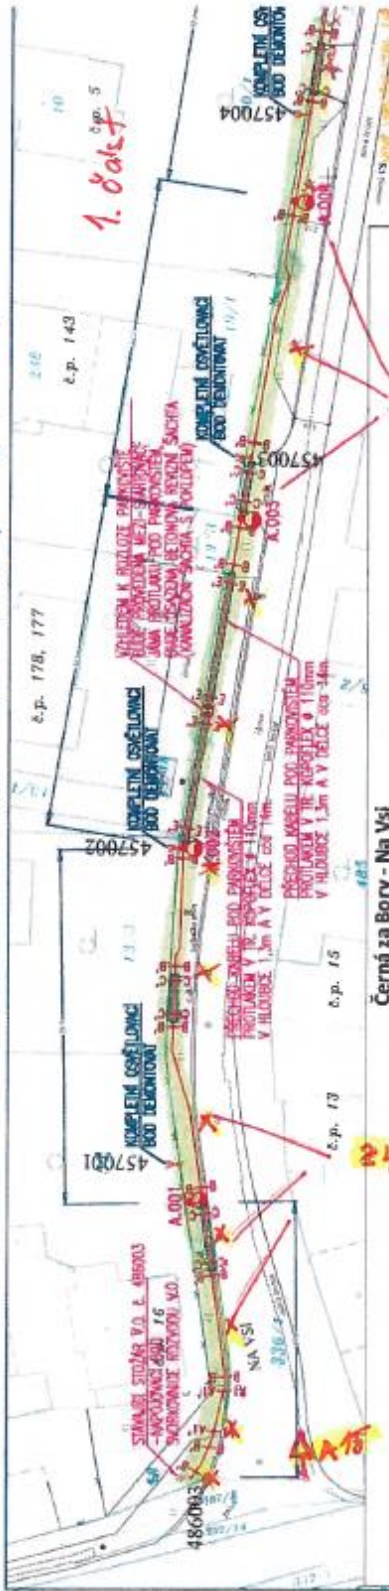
KOMPLETNÍ OSVĚTLOVACÍ BOD DEMONTOVAT

457004

1. Část

č.p. 5

č.p. 143

KOMPLETNÍ OSVĚTLOVACÍ BOD DEMONTOVAT

457003

A.003

VZHLEDEM K BLÍZKOSTI PARKOVIŠTĚ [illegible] JAMA PROTLAKEM POD PARKOVIŠTĚM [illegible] BETONOVÉ ŠACHTY (NAHRAZENÍ ŠACHTA S POKLOPEM)

č.p. 178, 177

KOMPLETNÍ OSVĚTLOVACÍ BOD DEMONTOVAT

457002

A.002

PŘECHOD KABELU POD PARKOVIŠTĚM PROTLAKEM V TR. KOPOFLEX Ø 110mm V HLOUBCE 1,2m A V DÉLCE cca 4m

PŘECHOD KABELU POD PARKOVIŠTĚM PROTLAKEM V TR. KOPOFLEX Ø 110mm V HLOUBCE 1,2m A V DÉLCE cca 3,4m

č.p. 15

KOMPLETNÍ OSVĚTLOVACÍ BOD DEMONTOVAT

457001

A.001

č.p. 13

2

Černá za Bory - Na Vsi

STÁVAJÍCÍ STOŽÁR V.O. č. 486003 - NAPOJOVACÍ BOD 16 SOKROVICE ROZVODU V.O.

486003

NA VSI

A 1

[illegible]